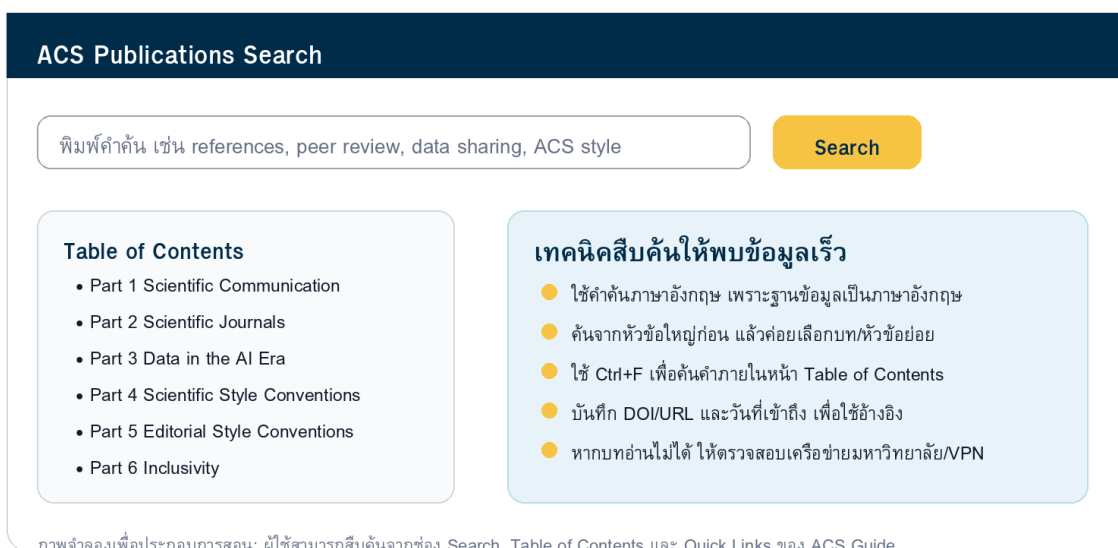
ACS Publications Search

พิมพ์คำค้น เช่น references, peer review, data sharing, ACS style

Search

Table of Contents

- Part 1 Scientific Communication
- Part 2 Scientific Journals
- Part 3 Data in the AI Era
- Part 4 Scientific Style Conventions
- Part 5 Editorial Style Conventions
- Part 6 Inclusivity

เทคนิคสืบค้นให้พบข้อมูลเร็ว

- ใช้คำค้นภาษาอังกฤษ เพราะฐานข้อมูลเป็นภาษาอังกฤษ
- ค้นจากหัวข้อใหญ่ก่อน แล้วค่อยเลือกบท/หัวข้อย่อย
- ใช้ Ctrl+F เพื่อค้นคำภายในหน้า Table of Contents
- บันทึก DOI/URL และวันที่เข้าถึง เพื่อใช้อ้างอิง
- หากบทอ่านไม่ได้ ให้ตรวจสอบเครือข่ายมหาวิทยาลัย/VPN

ภาพจำลองเพื่อประกอบการสอน: ผู้ใช้สามารถสืบค้นจากช่อง Search, Table of Contents และ Quick Links ของ ACS Guide